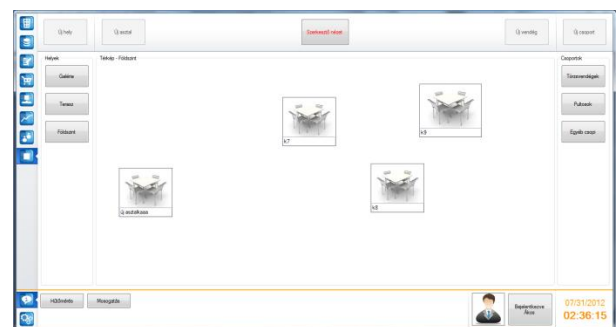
Új hely

Új asztal

Szerkesztő mód

Új vendég

Új csoport

Helyek

Galéria

Terasz

Földszint

Térkép - Földszint

k7

k9

Új asztalkusa

k8

Csoportok

Törzsvendégek

Pultosok

Egyéb csop

Háttérkép

Mozgatás

Bejelentkezve Ákos

07/31/2012
02:36:15